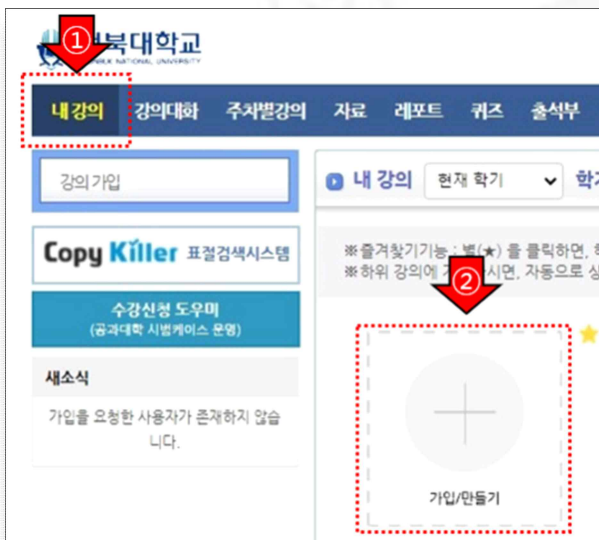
①
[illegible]북대학교
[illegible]BUK NATIONAL UNIVERSITY

내 강의 강의대화 주차별강의 자료 레포트 퀴즈 출석부

강의 가입

Copy Killer 표절검색시스템

수강신청 도우미
(공과대학 시범케이스 운영)

새소식

가입을 요청한 사용자가 존재하지 않습니다.

내 강의 현재 학기 학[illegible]

※즐겨찾기기능 : 별(★) 을 클릭하면, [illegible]
※하위 강의에 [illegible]시면, 자동으로 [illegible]

②

가입/만들기